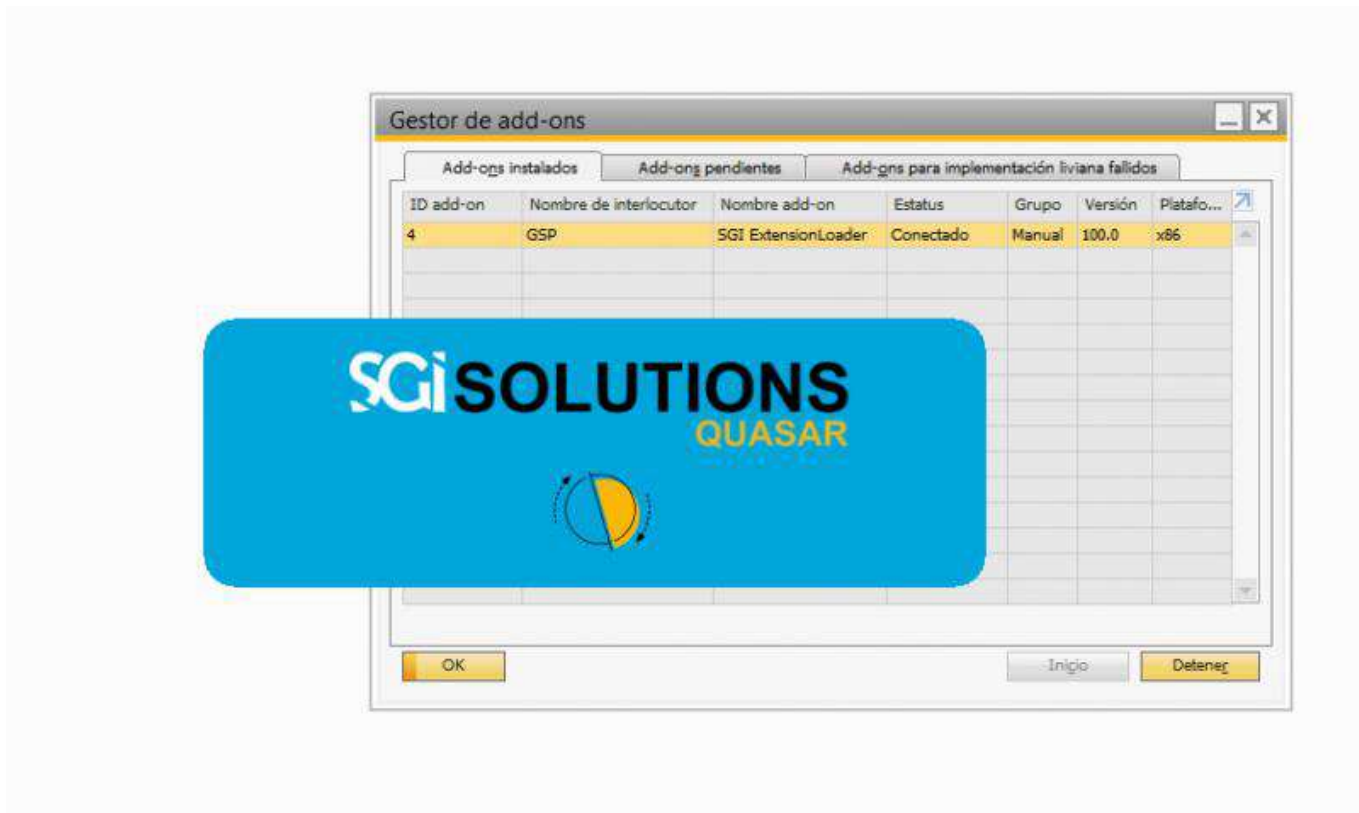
Gestor de add-ons

Add-ons instalados | Add-ons pendientes | Add-ons para implementación liviana fallidos

| ID add-on | Nombre de interlocutor | Nombre add-on | Estatus | Grupo | Versión | Platafo... |
|---|---|---|---|---|---|---|
| 4 | GSP | SGI ExtensionLoader | Conectado | Manual | 100.0 | x86 |

SGI SOLUTIONS
QUASAR

OK
Inicio
Detener